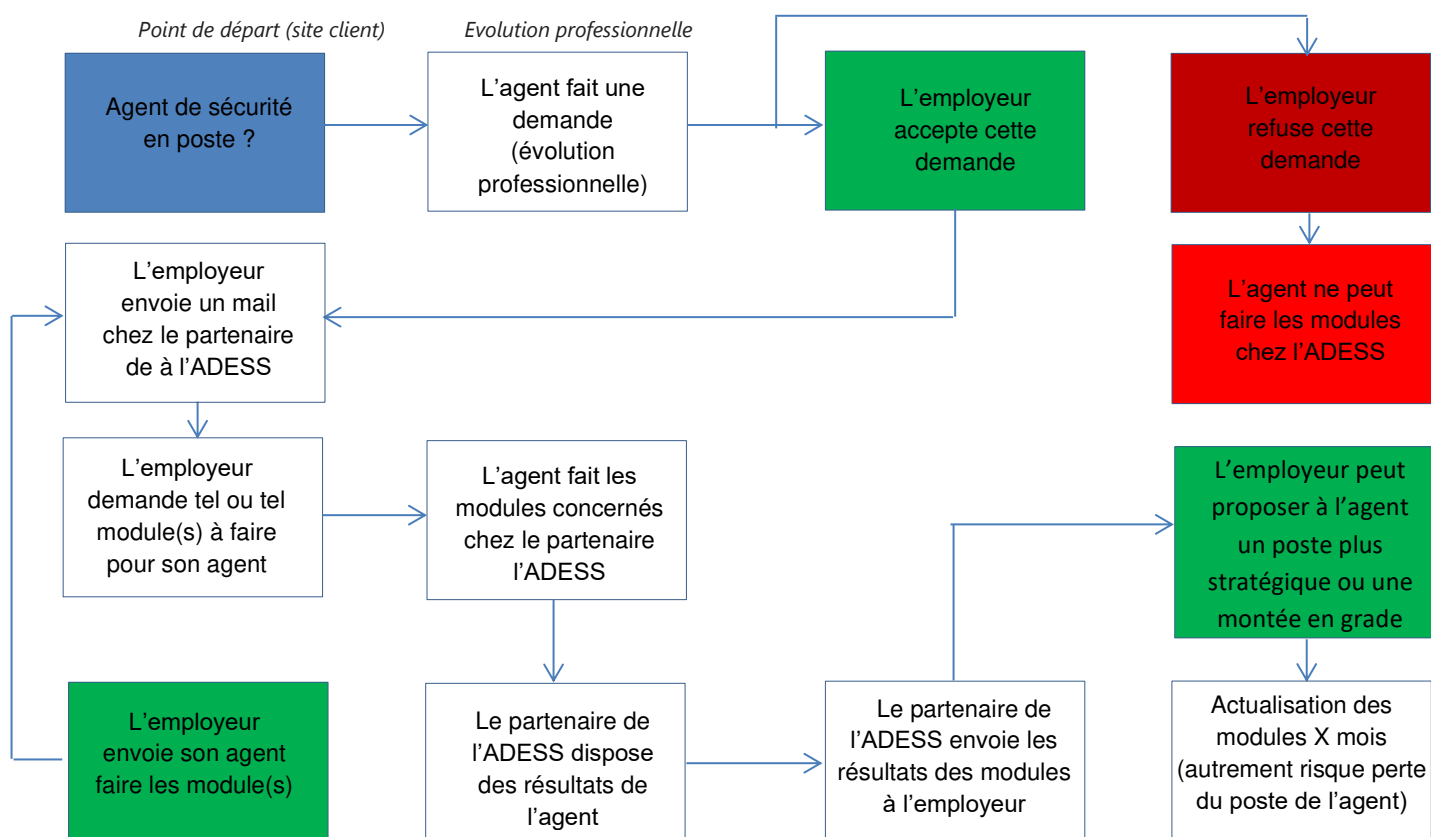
Point de départ (site client)

Evolution professionnelle

Agent de sécurité en poste ?

L'agent fait une demande (évolution professionnelle)

L'employeur accepte cette demande

L'employeur refuse cette demande

L'employeur envoie un mail chez le partenaire de à l'ADESS

L'agent ne peut faire les modules chez l'ADESS

L'employeur demande tel ou tel module(s) à faire pour son agent

L'agent fait les modules concernés chez le partenaire l'ADESS

L'employeur peut proposer à l'agent un poste plus stratégique ou une montée en grade

L'employeur envoie son agent faire les module(s)

Le partenaire de l'ADESS dispose des résultats de l'agent

Le partenaire de l'ADESS envoie les résultats des modules à l'employeur

Actualisation des modules X mois (autrement risque perte du poste de l'agent)